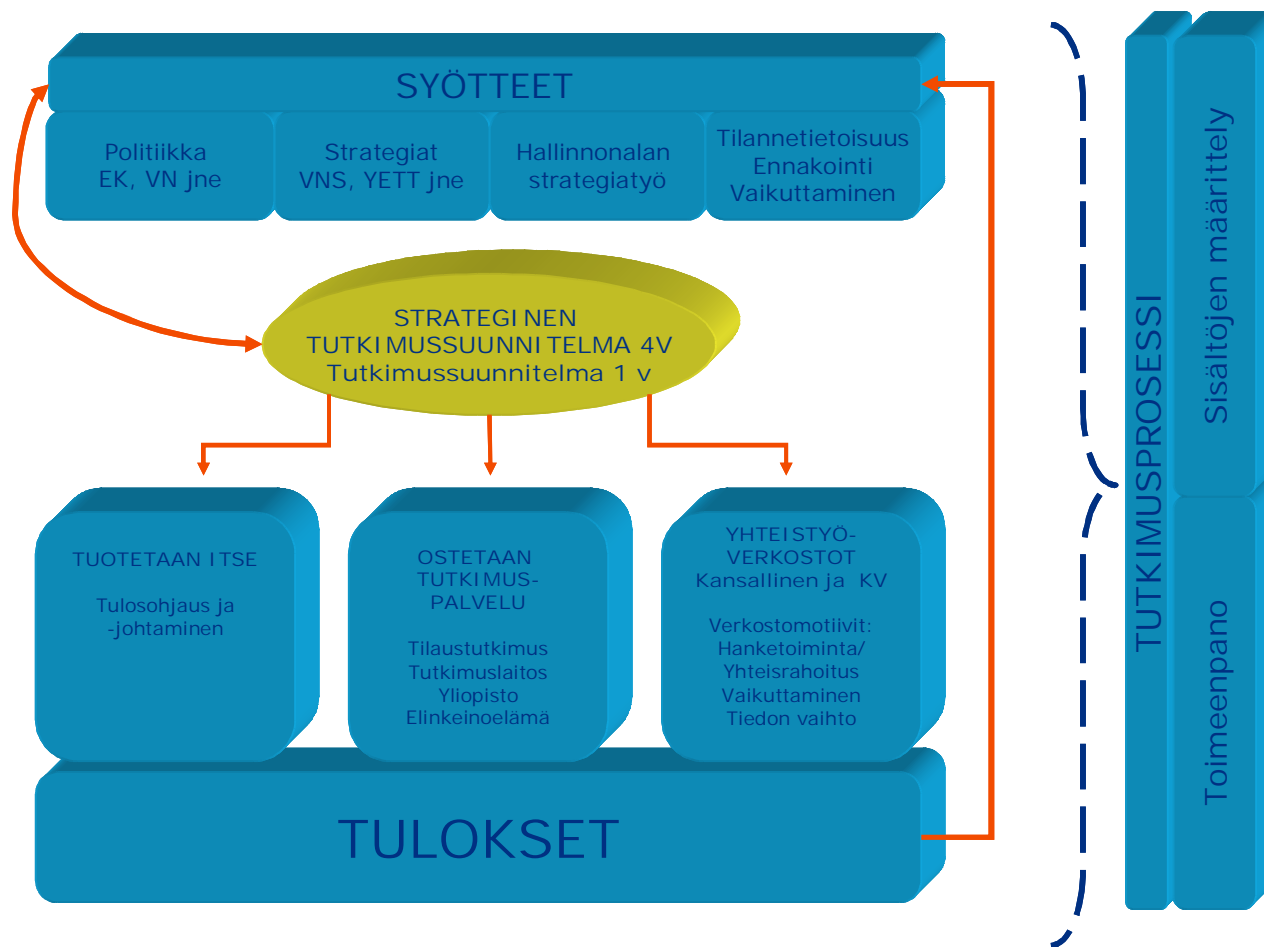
SYÖTTEET

Politiikka
EK, VN jne

Strategiat
VNS, YETT jne

Hallinnonalan
strategiatyö

Tilannetietoisuus
Ennakointi
Vaikuttaminen

STRATEGINEN
TUTKIMUSSUUNNITELMA 4V
Tutkimussuunnitelma 1 v

TUOTETAAN ITSE

Tulosohjaus ja
-johtaminen

OSTETAAN
TUTKIMUS-
PALVELU

Tilaustutkimus
Tutkimuslaitos
Yliopisto
Elinkeinoelämä

YHTEISTYÖ-
VERKOSTOT
Kansallinen ja KV

Verkostomotiivit:
Hanketoiminta/
Yhteisrahoitus
Vaikuttaminen
Tiedon vaihto

TULOKSET

TUTKIMUSPROSESSI

Sisältöjen määrittely

Toimeenpano